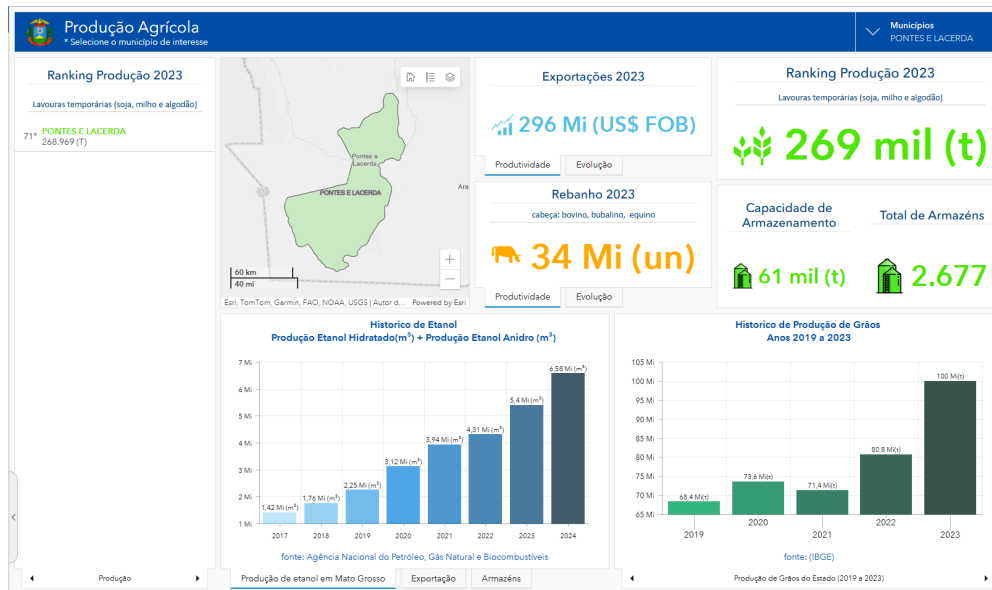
Produção Agrícola
* Selecione o município de interesse

Municípios
PONTES E LACERDA

Ranking Produção 2023
Lavouras temporárias (soja, milho e algodão)
71° PONTES E LACERDA
268.969 (T)

Pontes e Lacerda
PONTES E LACERDA
Ara
60 km
40 mi
Esri, TomTom, Garmin, FAO, NOAA, USGS | Autor d... Powered by Esri

Exportações 2023
296 Mi (US$ FOB)
Produtividade | Evolução

Rebanho 2023
cabeça: bovino, bubalino, equino
34 Mi (un)
Produtividade | Evolução

Ranking Produção 2023
Lavouras temporárias (soja, milho e algodão)
269 mil (t)

Capacidade de Armazenamento
61 mil (t)

Total de Armazéns
2.677

Historico de Etanol
Produção Etanol Hidratado(m³) + Produção Etanol Anidro (m³)

| Ano | Valor |
|---|---|
| 2017 | 1,42 Mi (m³) |
| 2018 | 1,76 Mi (m³) |
| 2019 | 2,25 Mi (m³) |
| 2020 | 3,12 Mi (m³) |
| 2021 | 3,94 Mi (m³) |
| 2022 | 4,31 Mi (m³) |
| 2023 | 5,4 Mi (m³) |
| 2024 | 6,58 Mi (m³) |

7 Mi, 6 Mi, 5 Mi, 4 Mi, 3 Mi, 2 Mi, 1 Mi
fonte: Agência Nacional do Petróleo, Gás Natural e Biocombustíveis

Historico de Produção de Grãos
Anos 2019 a 2023

| Ano | Valor |
|---|---|
| 2019 | 68,4 Mi(t) |
| 2020 | 73,6 Mi(t) |
| 2021 | 71,4 Mi(t) |
| 2022 | 80,8 Mi(t) |
| 2023 | 100 Mi(t) |

105 Mi, 100 Mi, 95 Mi, 90 Mi, 85 Mi, 80 Mi, 75 Mi, 70 Mi, 65 Mi
fonte: (IBGE)

Produção
Produção de etanol em Mato Grosso | Exportação | Armazéns
Produção de Grãos do Estado (2019 a 2023)